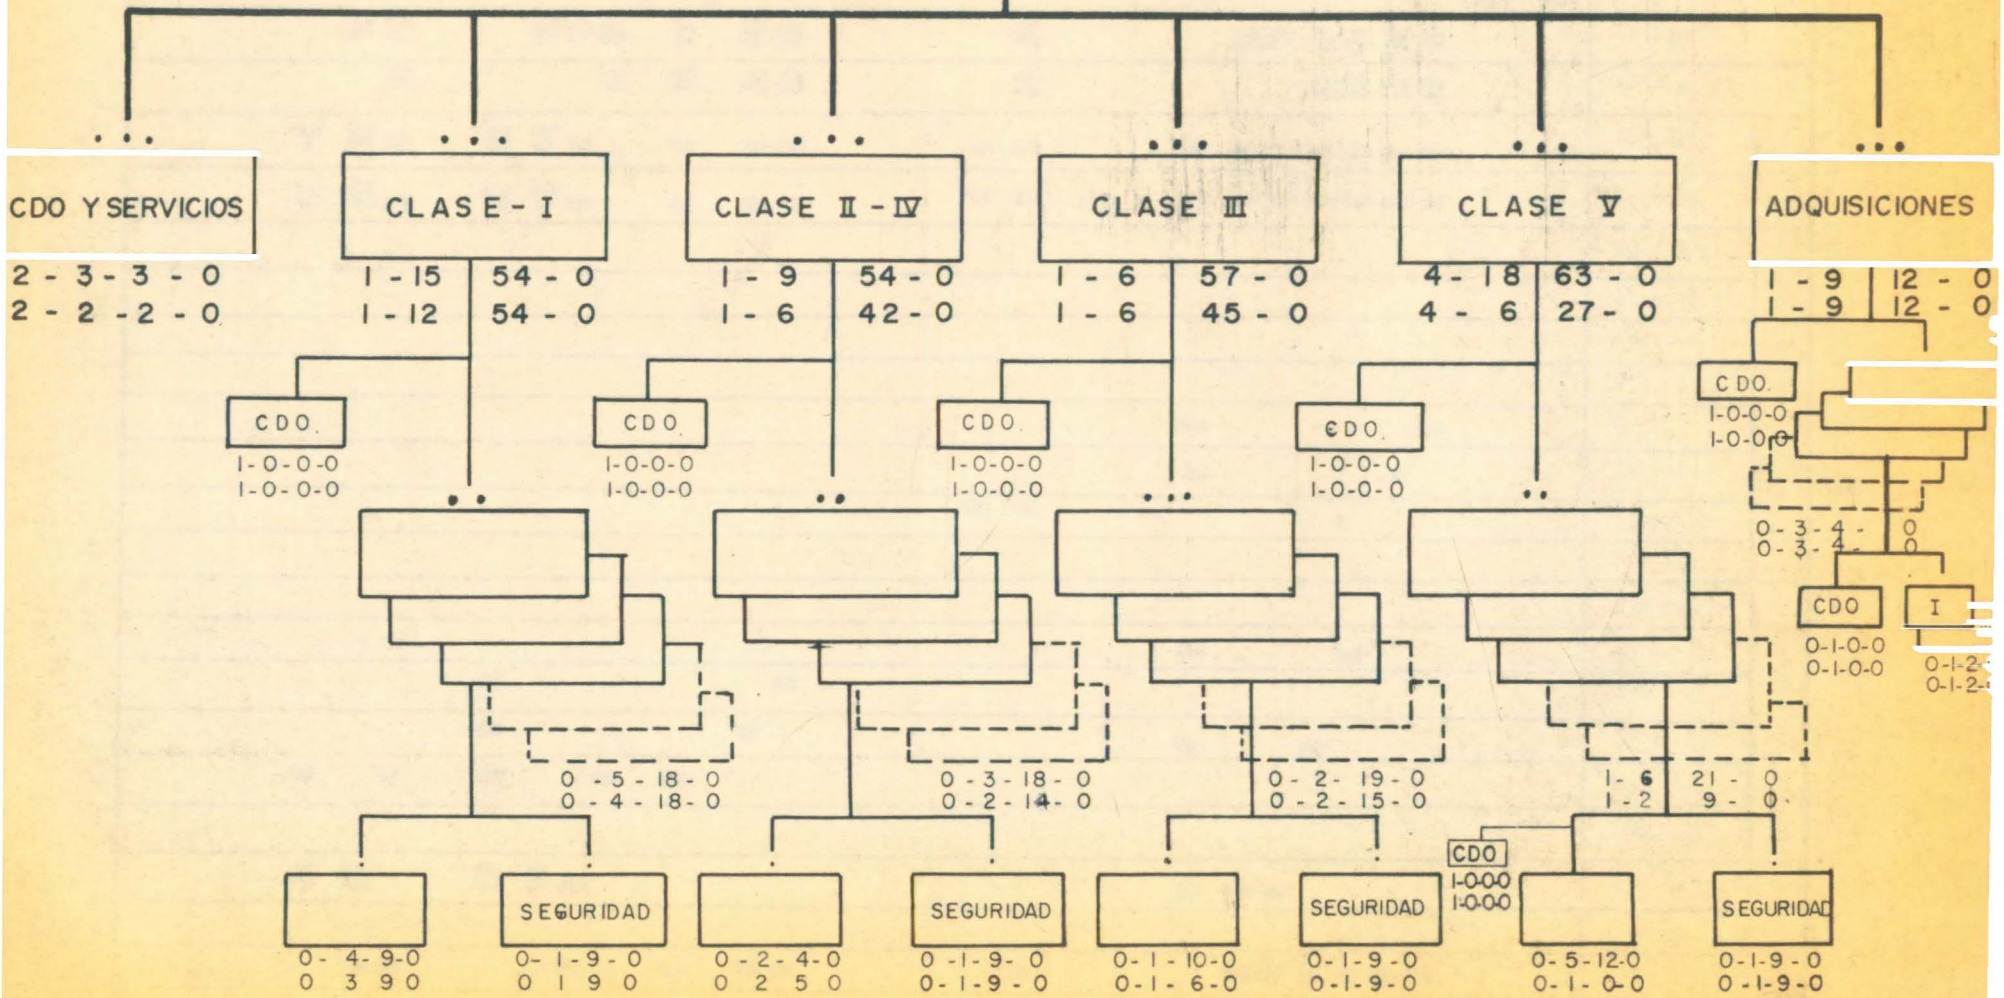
CDO Y SERVICIOS
2 - 3 - 3 - 0
2 - 2 - 2 - 0

CLASE - I
1 - 15 54 - 0
1 - 12 54 - 0

CLASE II - IV
1 - 9 54 - 0
1 - 6 42 - 0

CLASE III
1 - 6 57 - 0
1 - 6 45 - 0

CLASE V
4 - 18 63 - 0
4 - 6 27 - 0

ADQUISICIONES
1 - 9 12 - 0
1 - 9 12 - 0

CDO.
1-0-0-0
1-0-0-0

CDO.
1-0-0-0
1-0-0-0

CDO.
1-0-0-0
1-0-0-0

CDO.
1-0-0-0
1-0-0-0

CDO.
1-0-0-0
1-0-0-0

0 - 3 - 4 - 0
0 - 3 - 4 - 0

CDO
0-1-0-0
0-1-0-0

I
0-1-2-
0-1-2-

0 - 5 - 18 - 0
0 - 4 - 18 - 0

0 - 3 - 18 - 0
0 - 2 - 14 - 0

0 - 2 - 19 - 0
0 - 2 - 15 - 0

1 - 6 21 - 0
1 - 2 9 - 0

CDO
1-0-0-0
1-0-0-0

0 - 4 - 9 - 0
0 3 9 0

SEGURIDAD
0 - 1 - 9 - 0
0 1 9 0

0 - 2 - 4 - 0
0 2 5 0

SEGURIDAD
0 - 1 - 9 - 0
0 - 1 - 9 - 0

0 - 1 - 10 - 0
0 - 1 - 6 - 0

SEGURIDAD
0 - 1 - 9 - 0
0 - 1 - 9 - 0

0 - 5 - 12 - 0
0 - 1 - 0 - 0

SEGURIDAD
0 - 1 - 9 - 0
0 - 1 - 9 - 0